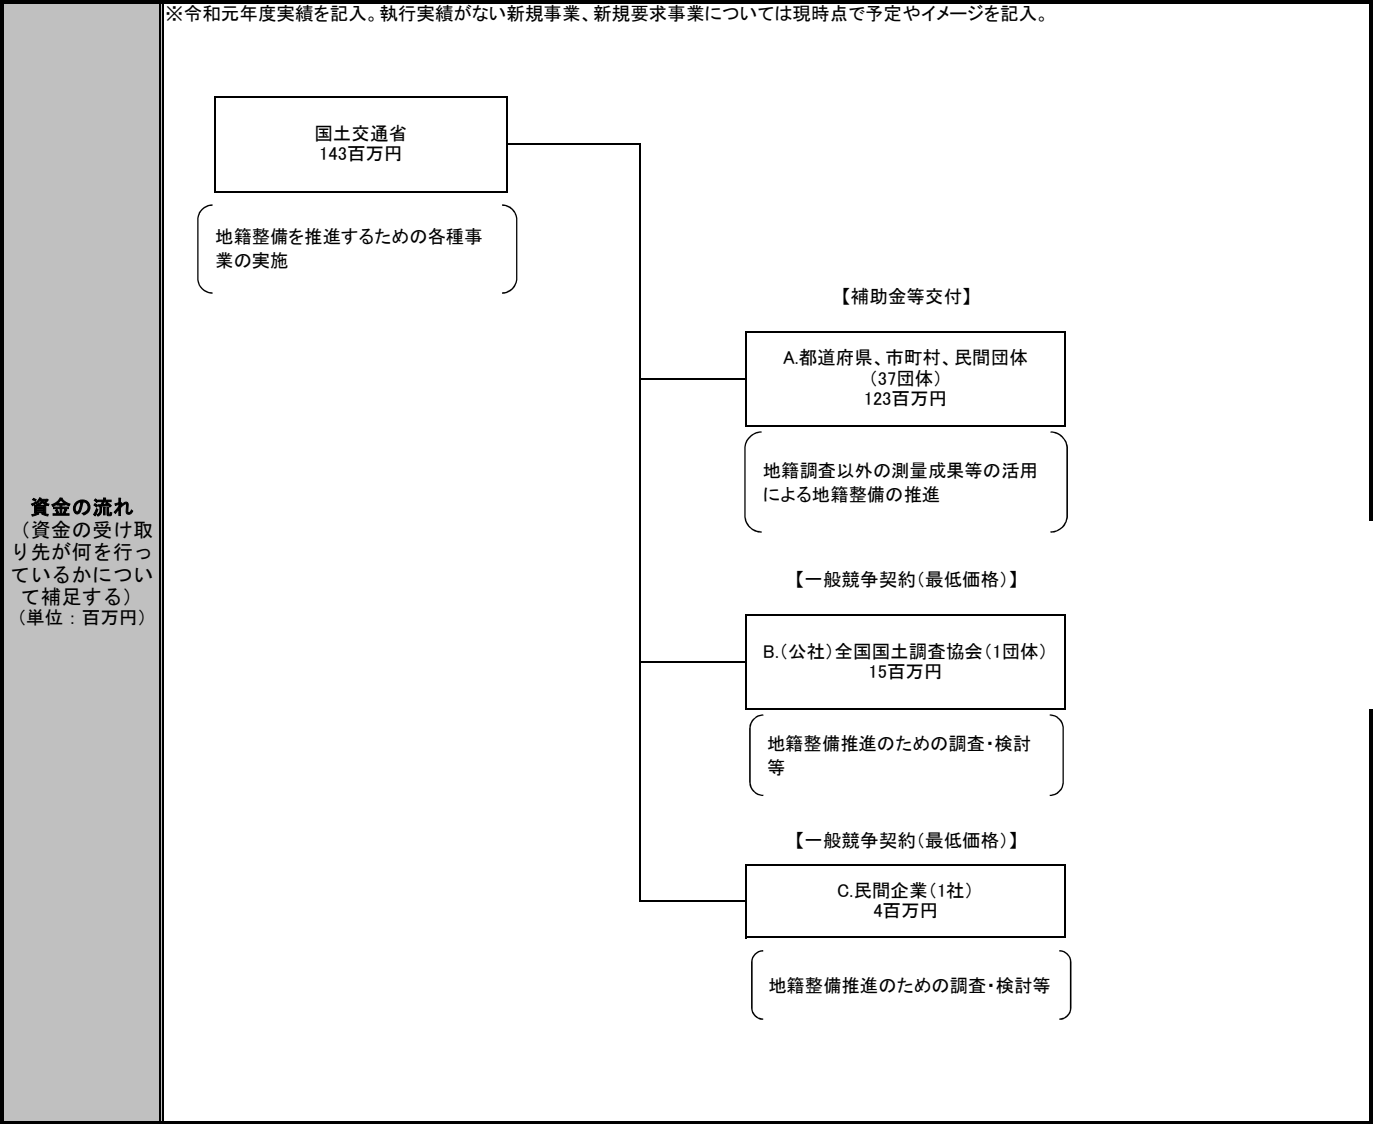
資金の流れ
（資金の受け取り先が何を行っているかについて補足する）
（単位：百万円）

※令和元年度実績を記入。執行実績がない新規事業、新規要求事業については現時点で予定やイメージを記入。

国土交通省
143百万円

地籍整備を推進するための各種事業の実施

【補助金等交付】

A.都道府県、市町村、民間団体
（37団体）
123百万円

地籍調査以外の測量成果等の活用による地籍整備の推進

【一般競争契約（最低価格）】

B.（公社）全国国土調査協会（1団体）
15百万円

地籍整備推進のための調査・検討等

【一般競争契約（最低価格）】

C.民間企業（1社）
4百万円

地籍整備推進のための調査・検討等